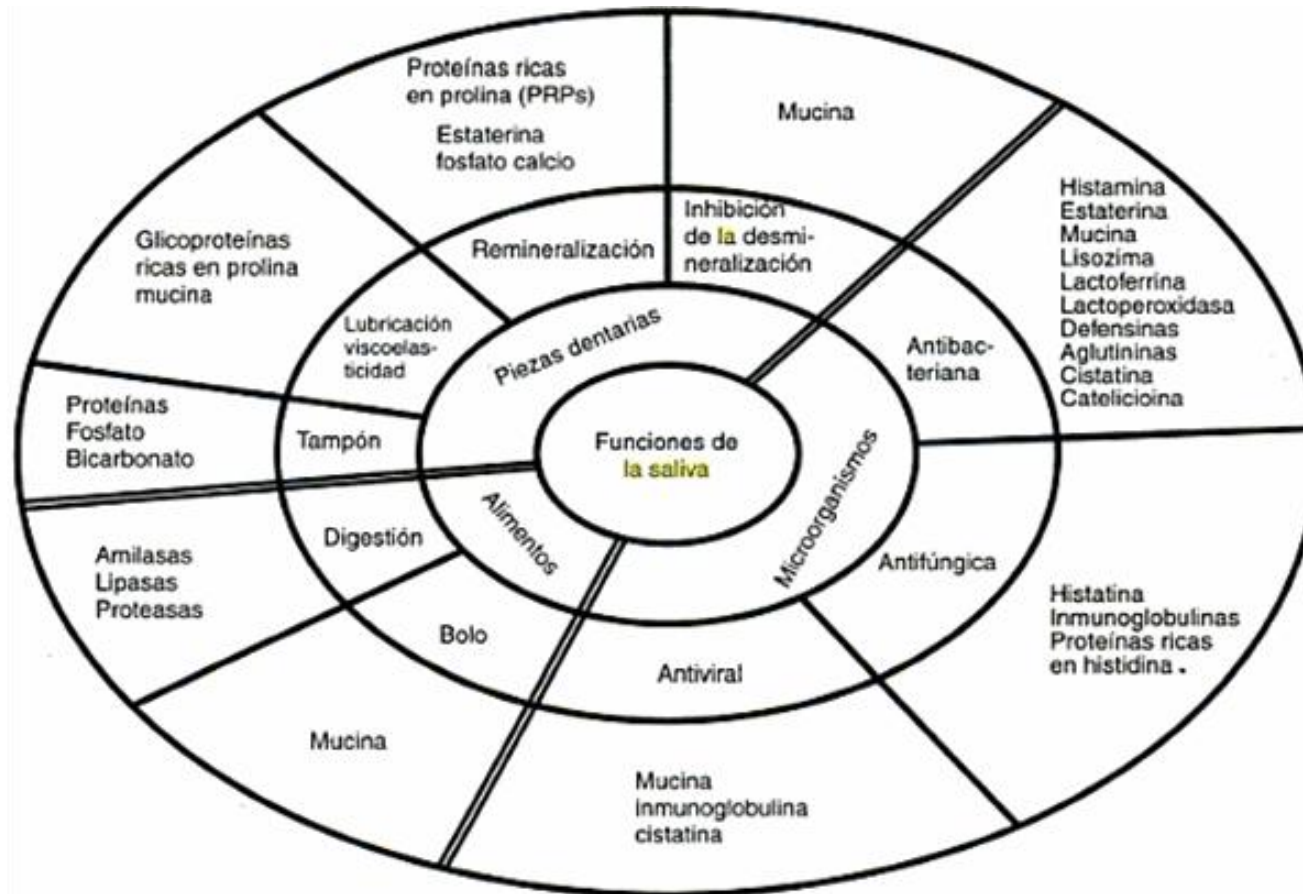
Funciones de la saliva

Piezas dentarias

Microorganismos

Alimentos

Remineralización

Proteínas ricas en prolina (PRPs)
Estaterina
fosfato calcio

Inhibición de la desmineralización

Mucina

Antibacteriana

Histamina
Estaterina
Mucina
Lisozima
Lactoferrina
Lactoperoxidasa
Defensinas
Aglutininas
Cistatina
Catelicioina

Antifúngica

Histatina
Inmunoglobulinas
Proteínas ricas en histidina.

Antiviral

Mucina
Inmunoglobulina
cistatina

Bolo

Mucina

Digestión

Amilasas
Lipasas
Proteasas

Tampón

Proteínas
Fosfato
Bicarbonato

Lubricación viscoelasticidad

Glicoproteínas ricas en prolina
mucina